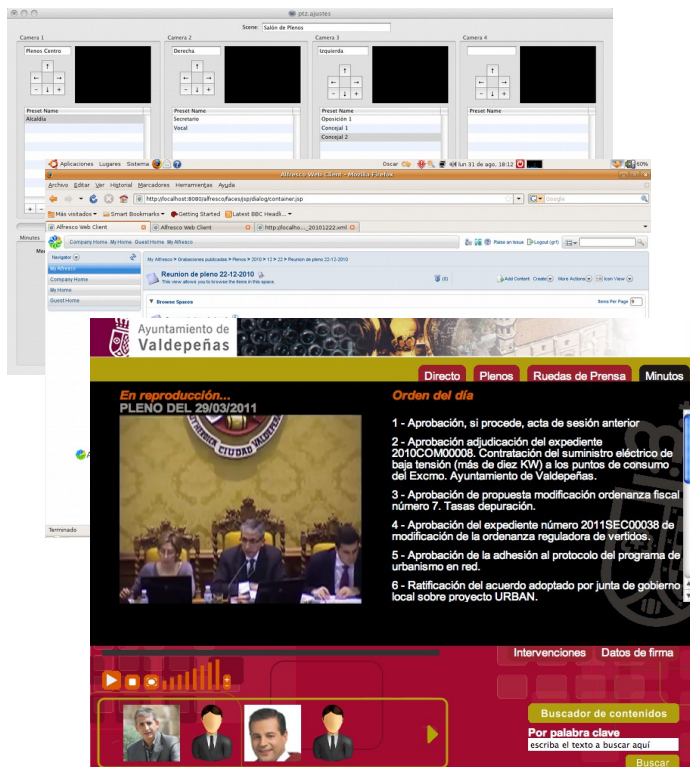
ptz.ajustes

Scene: Salón de Plenos

Camera 1
Plenos Centro

Camera 2
Derecha

Camera 3
Izquierda

Camera 4

Preset Name
Alcaldía

Preset Name
Secretario
Vocal

Preset Name
Oposición 1
Concejal 1
Concejal 2

Preset Name

Aplicaciones Lugares Sistema

Oscar lun 31 de ago, 18:12 60%

Alfresco Web Client - Mozilla Firefox

Archivo Editar Ver Historial Marcadores Herramientas Ayuda

http://localhost:8080/alfresco/faces/jsp/dialog/container.jsp

Google

Más visitados Smart Bookmarks Getting Started Latest BBC Headli...

Alfresco Web Client | Alfresco Web Client | http://localho..._20101222.xml

Company Home My Home Guest Home My Alfresco

Raise an issue Logout (prf)

Navigator

My Alfresco
Company Home
My Home
Guest Home

My Alfresco > Grabaciones publicadas > Plenos > 2010 > 12 > 22 > Reunion de pleno 22-12-2010

Reunion de pleno 22-12-2010
This view allows you to browse the items in this space

Add Content Create More Actions Icon View

Browse Spaces

Items Per Page 9

Minutes

Terminado

Ayuntamiento de
Valdepeñas

Directo Plenos Ruedas de Prensa Minutos

En reproducción...
PLENO DEL 29/03/2011

Orden del día

1 - Aprobación, si procede, acta de sesión anterior

2 - Aprobación adjudicación del expediente 2010COM00008. Contratación del suministro eléctrico de baja tensión (más de diez KW) a los puntos de consumo del Excmo. Ayuntamiento de Valdepeñas.

3 - Aprobación de propuesta modificación ordenanza fiscal número 7. Tasas depuración.

4 - Aprobación del expediente número 2011SEC00038 de modificación de la ordenanza reguladora de vertidos.

5 - Aprobación de la adhesión al protocolo del programa de urbanismo en red.

6 - Ratificación del acuerdo adoptado por junta de gobierno local sobre proyecto URBAN.

Intervenciones Datos de firma

Buscador de contenidos

Por palabra clave
escriba el texto a buscar aquí

Buscar